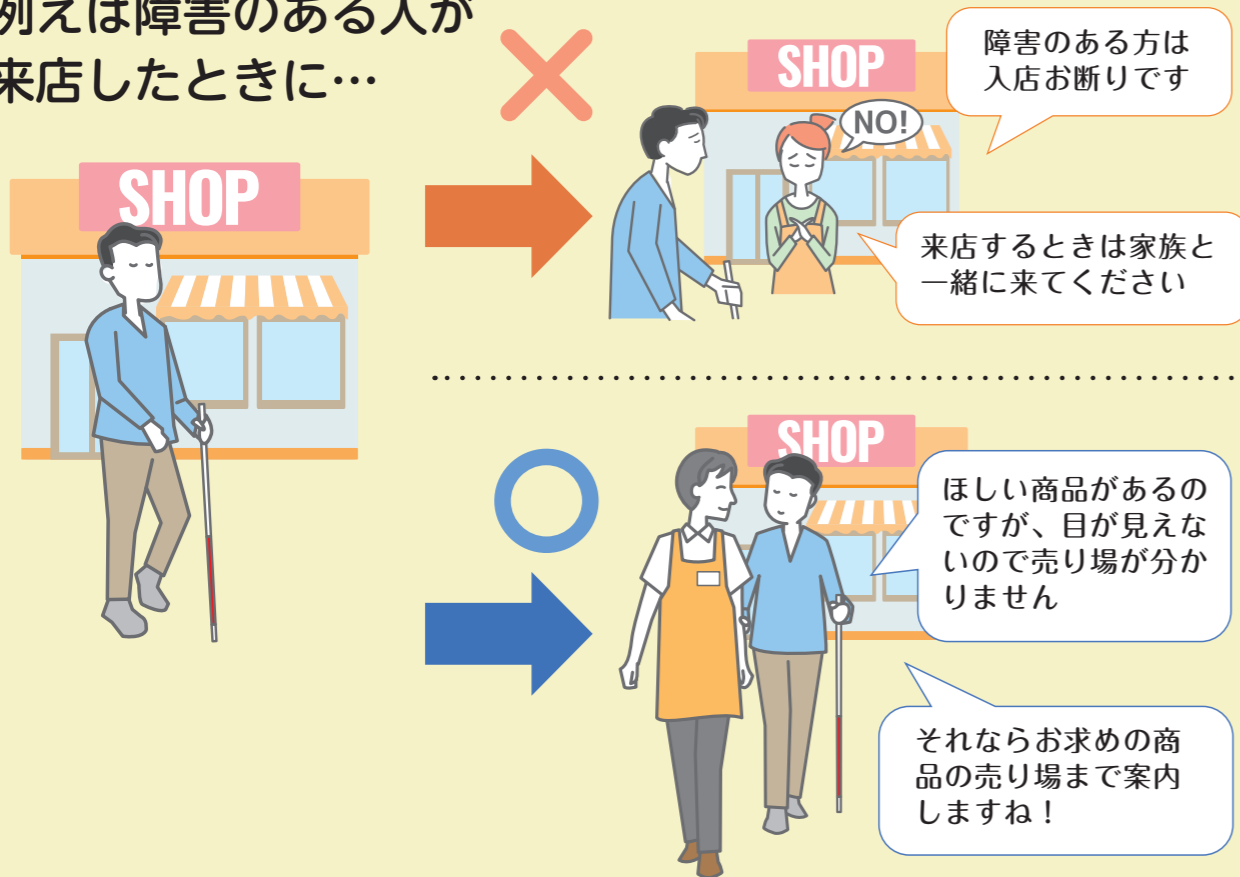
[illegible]えば障害のある人が
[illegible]来店したときに…

SHOP

SHOP

NO!

障害のある方は入店お断りです

来店するときは家族と一緒に来てください

SHOP

ほしい商品があるのですが、目が見えないので売り場が分かりません

それならお求めの商品の売り場まで案内しますね！